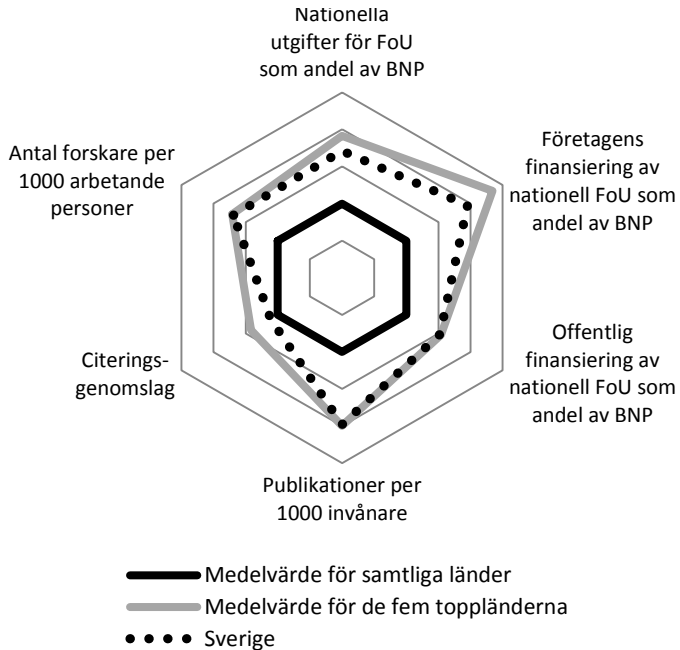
Nationella utgifter för FoU som andel av BNP

Företagens finansiering av nationell FoU som andel av BNP

Offentlig finansiering av nationell FoU som andel av BNP

Publikationer per 1000 invånare

Citeringsgenomslag

Antal forskare per 1000 arbetande personer

Medelvärde för samtliga länder
Medelvärde för de fem toppländerna
Sverige